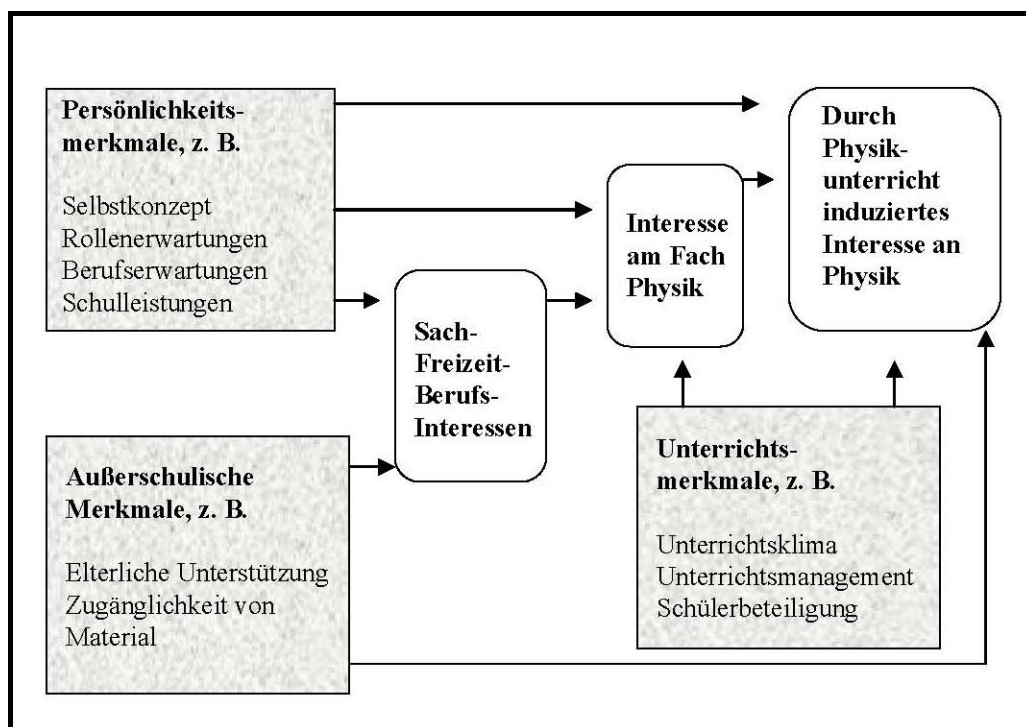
Persönlichkeitsmerkmale, z. B.

Selbstkonzept
Rollenerwartungen
Berufserwartungen
Schulleistungen

Durch Physikunterricht induziertes Interesse an Physik

Interesse am Fach Physik

Sach-
Freizeit-
Berufs-
Interessen

Außerschulische Merkmale, z. B.

Elterliche Unterstützung
Zugänglichkeit von Material

Unterrichtsmerkmale, z. B.

Unterrichtsklima
Unterrichtsmanagement
Schülerbeteiligung